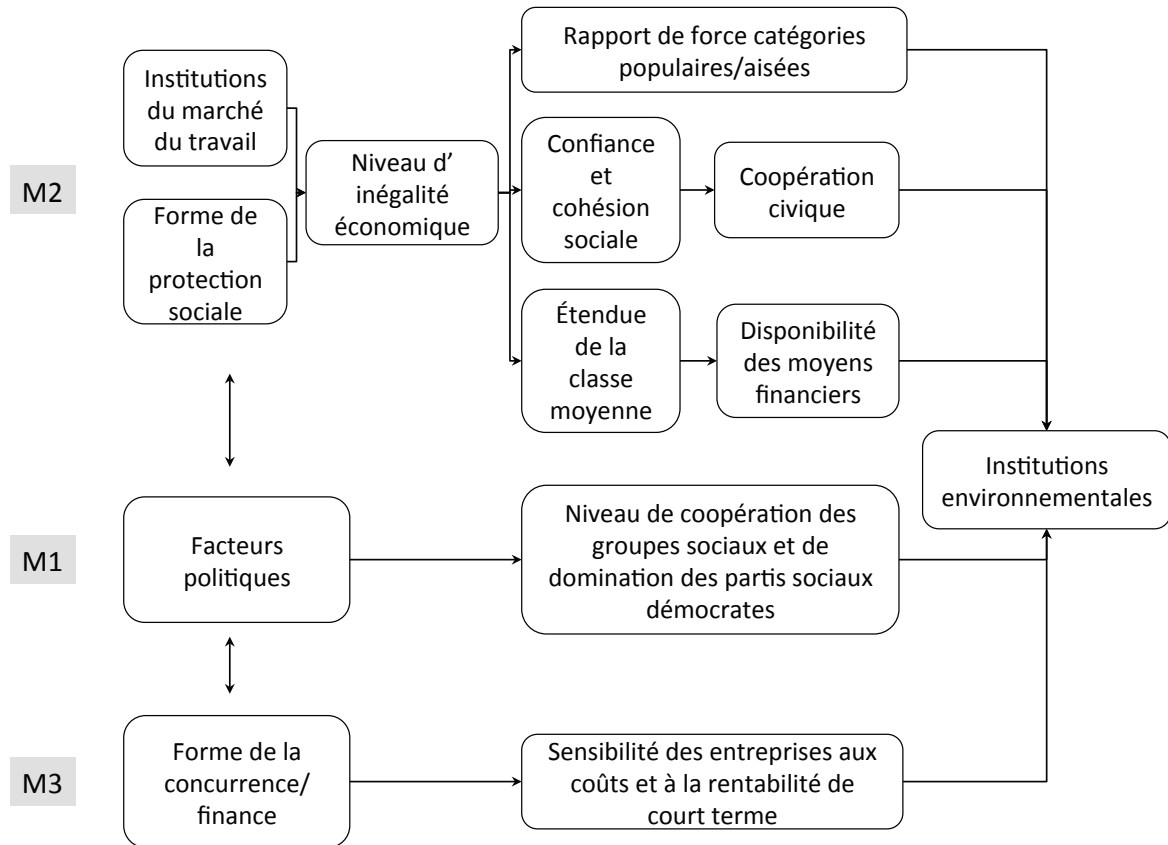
M2

Institutions du marché du travail

Forme de la protection sociale

Niveau d' inégalité économique

Rapport de force catégories populaires/aisées

Confiance et cohésion sociale

Coopération civique

Étendue de la classe moyenne

Disponibilité des moyens financiers

Institutions environnementales

M1

Facteurs politiques

Niveau de coopération des groupes sociaux et de domination des partis sociaux démocrates

M3

Forme de la concurrence/ finance

Sensibilité des entreprises aux coûts et à la rentabilité de court terme